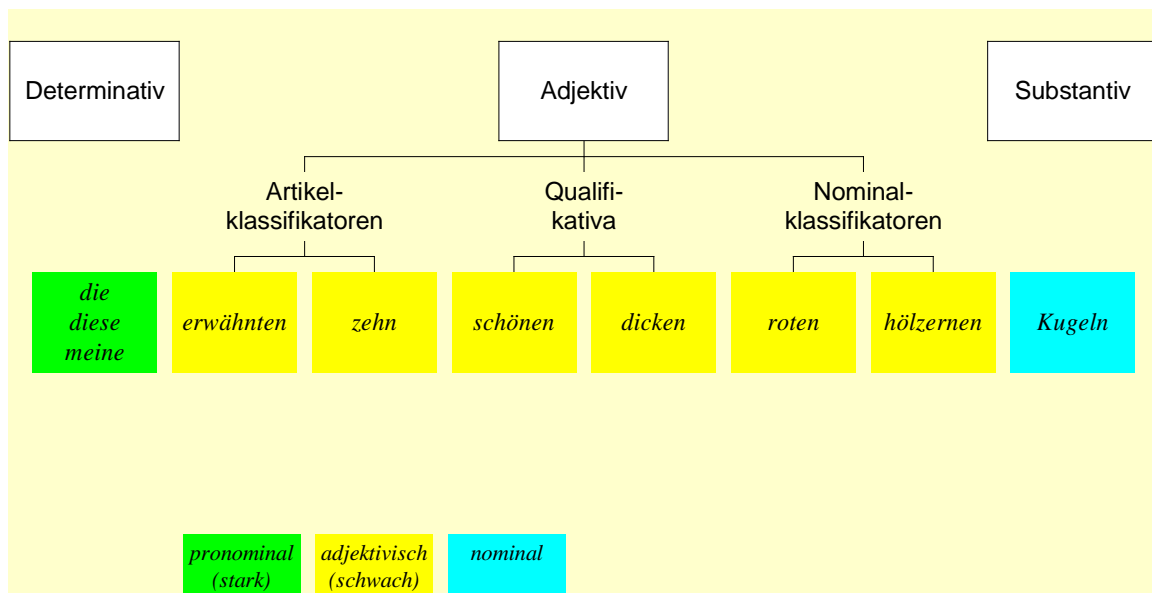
Determinativ

Adjektiv

Substantiv

Artikelklassifikatoren

Qualifikativa

Nominalklassifikatoren

*die diese meine*

*erwähnten*

*zehn*

*schönen*

*dicken*

*roten*

*hölzernen*

*Kugeln*

*pronominal (stark)*

*adjektivisch (schwach)*

*nominal*